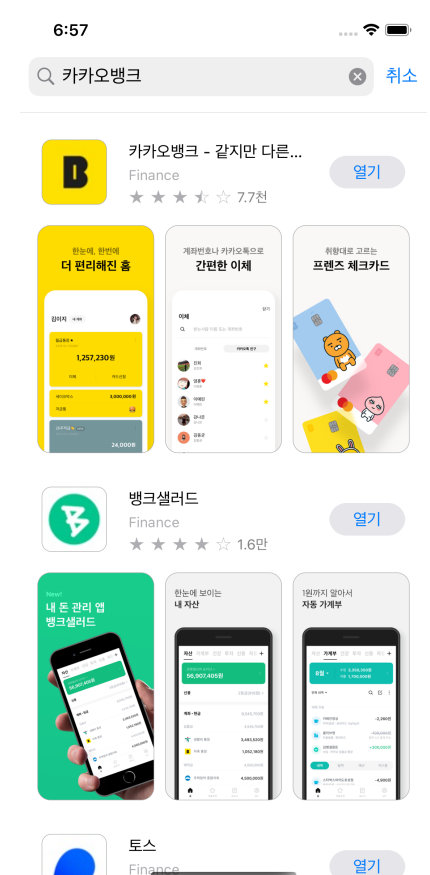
6:57

카카오뱅크

취소

카카오뱅크 - 같지만 다른...

Finance

7.7천

열기

한눈에, 한번에
더 편리해진 홈

김이지

1,257,230원

3,000,000원

24,000원

계좌번호나 카카오톡으로
간편한 이체

이체

취향대로 고르는
프렌즈 체크카드

뱅크샐러드

Finance

1.6만

열기

New!
내 돈 관리 앱
뱅크샐러드

한눈에 보이는
내 자산

58,907,405원

4,000,000원

1원까지 알아서
자동 가계부

토스

Finance

열기